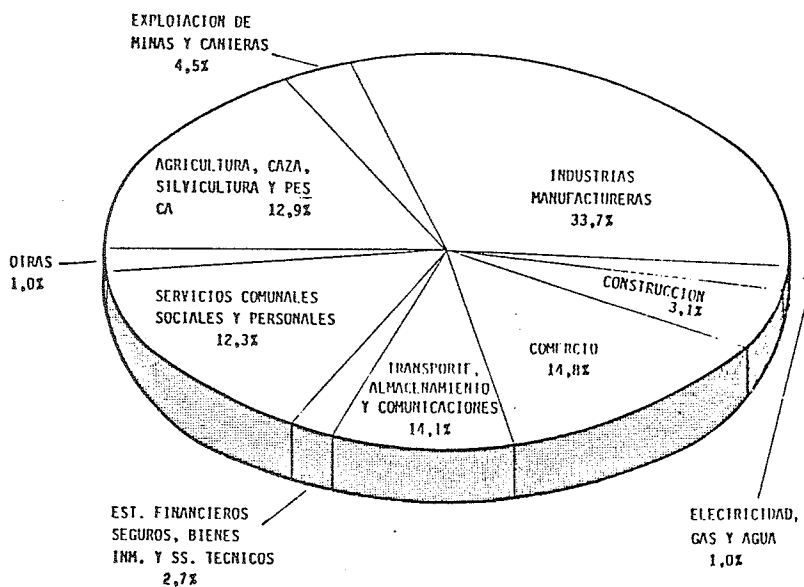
EXPLOTACION DE MINAS Y CANTERAS
4,5%

AGRICULTURA, CAZA, SILVICULTURA Y PES CA 12,9%

INDUSTRIAS MANUFACTURERAS
33,7%

OTRAS
1,0%

SERVICIOS COMUNALES SOCIALES Y PERSONALES
12,3%

CONSTRUCCION
3,1%

COMERCIO
14,8%

TRANSPORTE, ALMACENAMIENTO Y COMUNICACIONES
14,1%

EST. FINANCIEROS SEGUROS, BIENES INM. Y SS. TECNICOS
2,7%

ELECTRICIDAD, GAS Y AGUA
1,0%